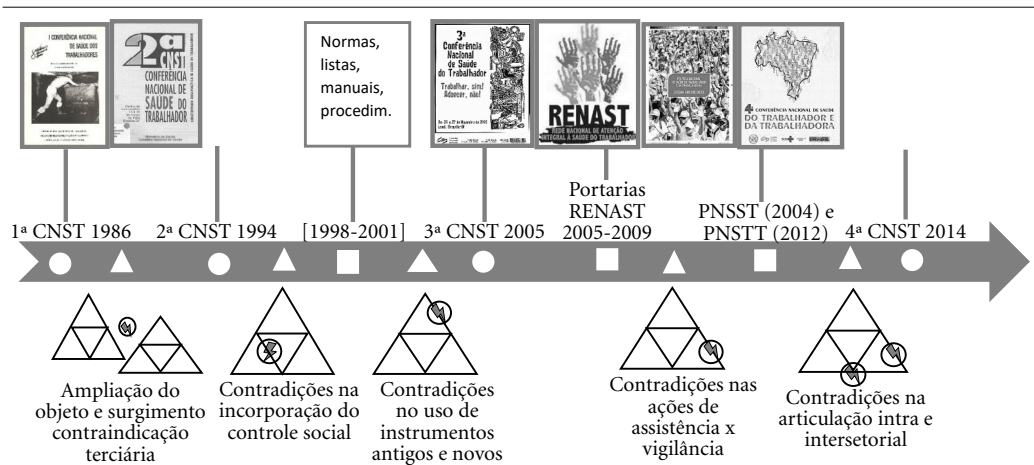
1 CONFERÊNCIA NACIONAL DE SAÚDE DOS TRABALHADORES

2ª CNST CONFERÊNCIA NACIONAL DE SAÚDE DO TRABALHADOR

Normas, listas, manuais, procedim.

3ª Conferência Nacional de Saúde do Trabalhador

Trabalhar, sim! Adoecer, não!

RENAST REDE NACIONAL DE ATENÇÃO INTEGRAL À SAÚDE DO TRABALHADOR

4ª CONFERÊNCIA NACIONAL DE SAÚDE DO TRABALHADOR E DA TRABALHADORA

1ª CNST 1986

2ª CNST 1994

[1998-2001]

3ª CNST 2005

Portarias RENAST 2005-2009

PNSST (2004) e PNSTT (2012)

4ª CNST 2014

Ampliação do objeto e surgimento contraindicação terciária

Contradições na incorporação do controle social

Contradições no uso de instrumentos antigos e novos

Contradições nas ações de assistência x vigilância

Contradições na articulação intra e intersetorial